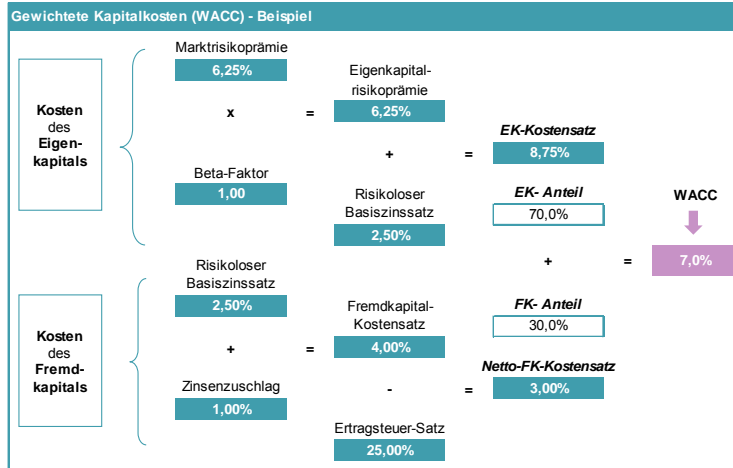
Gewichtete Kapitalkosten (WACC) - Beispiel

Kosten des Eigenkapitals

Marktrisikoprämie
6,25%

x

Beta-Faktor
1,00

=

Eigenkapitalrisikoprämie
6,25%

+

Risikoloser Basiszinssatz
2,50%

=

EK-Kostensatz
8,75%

EK- Anteil
70,0%

WACC

+

=

7,0%

Kosten des Fremdkapitals

Risikoloser Basiszinssatz
2,50%

+

Zinsenzuschlag
1,00%

=

Fremdkapital-Kostensatz
4,00%

-

Ertragsteuer-Satz
25,00%

=

FK- Anteil
30,0%

Netto-FK-Kostensatz
3,00%